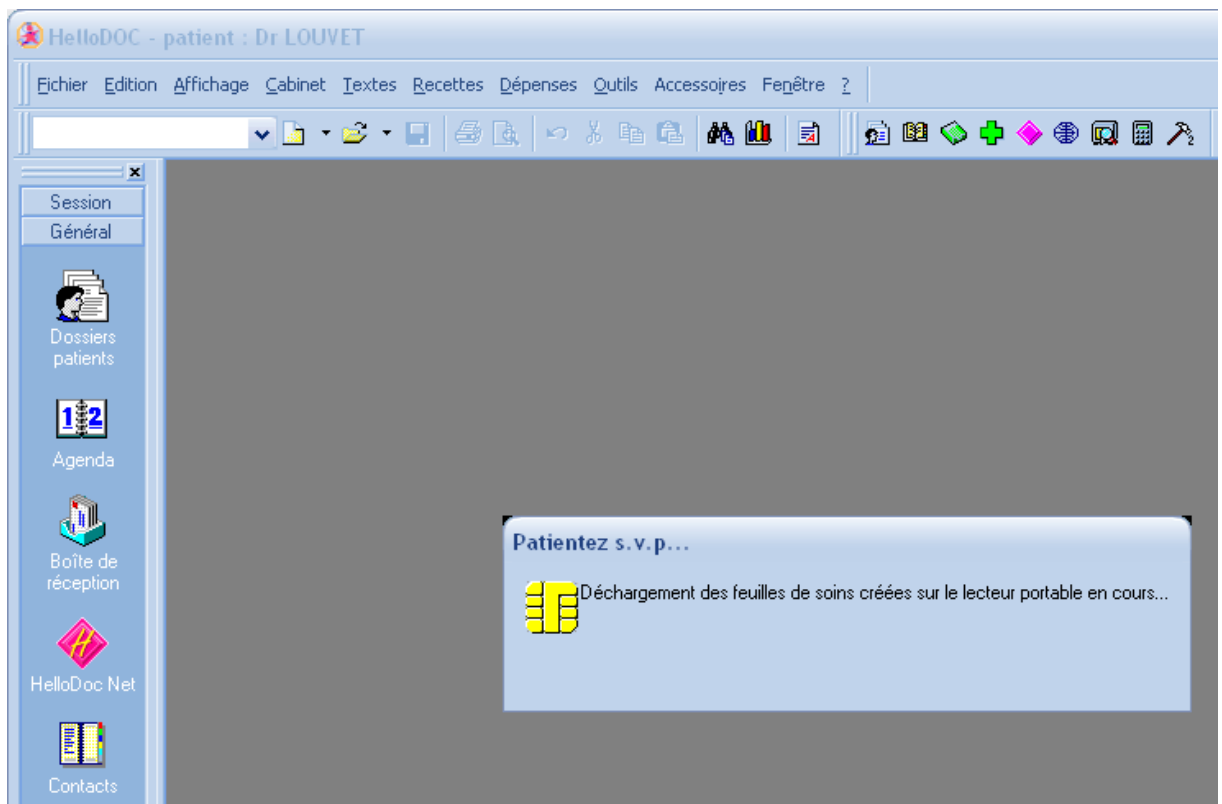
HelloDOC - patient : Dr LOUVET

Fichier Edition Affichage Cabinet Textes Recettes Dépenses Outils Accessoires Fenêtre ?

Session
Général

Dossiers patients

Agenda

Boîte de réception

HelloDoc Net

Contacts

Patientez s.v.p...

Déchargement des feuilles de soins créées sur le lecteur portable en cours...